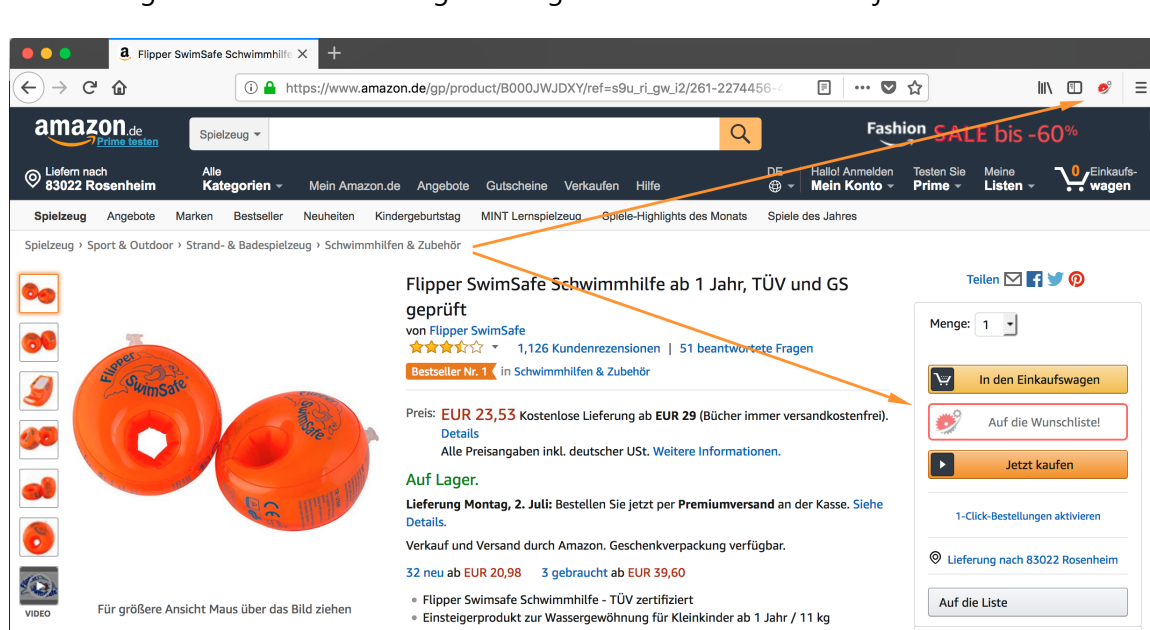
Flipper SwimSafe Schwimmhilfe ×

https://www.amazon.de/gp/product/B000JWJDXY/ref=s9u_ri_gw_i2/261-2274456-

amazon.de Prime testen

Spielzeug

Fashion SALE bis -60%

Liefern nach 83022 Rosenheim

Alle Kategorien

Mein Amazon.de Angebote Gutscheine Verkaufen Hilfe

DE

Hallo! Anmelden Mein Konto

Testen Sie Prime

Meine Listen

0 Einkaufswagen

Spielzeug Angebote Marken Bestseller Neuheiten Kindergeburtstag MINT Lernspielzeug Spiele-Highlights des Monats Spiele des Jahres

Spielzeug › Sport & Outdoor › Strand- & Badespielzeug › Schwimmhilfen & Zubehör

Flipper SwimSafe Schwimmhilfe ab 1 Jahr, TÜV und GS geprüft

von Flipper SwimSafe

1,126 Kundenrezensionen | 51 beantwortete Fragen

Bestseller Nr. 1 in Schwimmhilfen & Zubehör

Preis: EUR 23,53 Kostenlose Lieferung ab EUR 29 (Bücher immer versandkostenfrei). Details

Alle Preisangaben inkl. deutscher USt. Weitere Informationen.

Auf Lager.

Lieferung Montag, 2. Juli: Bestellen Sie jetzt per Premiumversand an der Kasse. Siehe Details.

Verkauf und Versand durch Amazon. Geschenkverpackung verfügbar.

32 neu ab EUR 20,98 3 gebraucht ab EUR 39,60

• Flipper Swimsafe Schwimmhilfe - TÜV zertifiziert
• Einsteigerprodukt zur Wassergewöhnung für Kleinkinder ab 1 Jahr / 11 kg

VIDEO

Für größere Ansicht Maus über das Bild ziehen

Teilen

Menge: 1

In den Einkaufswagen

Auf die Wunschliste!

Jetzt kaufen

1-Click-Bestellungen aktivieren

Lieferung nach 83022 Rosenheim

Auf die Liste